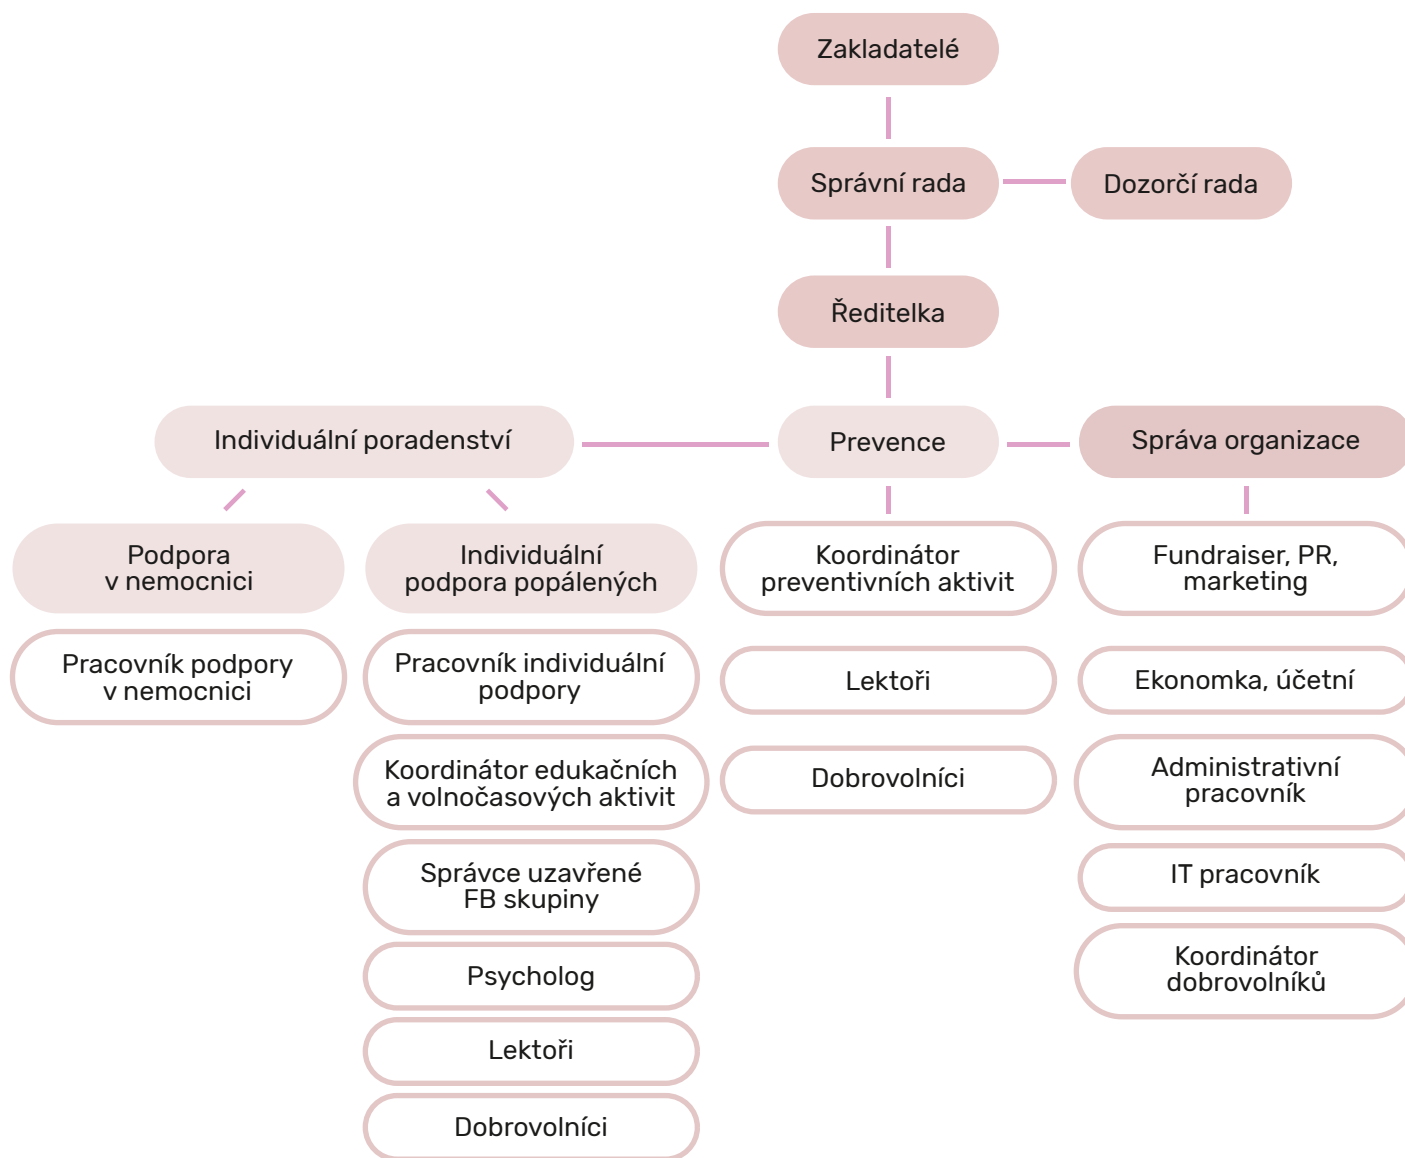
Zakladatelé

Správní rada

Dozorčí rada

Ředitelka

Individuální poradenství

Prevence

Správa organizace

Podpora v nemocnici

Individuální podpora popálených

Koordinátor preventivních aktivit

Fundraiser, PR, marketing

Pracovník podpory v nemocnici

Pracovník individuální podpory

Koordinátor edukačních a volnočasových aktivit

Správce uzavřené FB skupiny

Psycholog

Lektoři

Dobrovolníci

Lektoři

Dobrovolníci

Ekonomka, účetní

Administrativní pracovník

IT pracovník

Koordinátor dobrovolníků